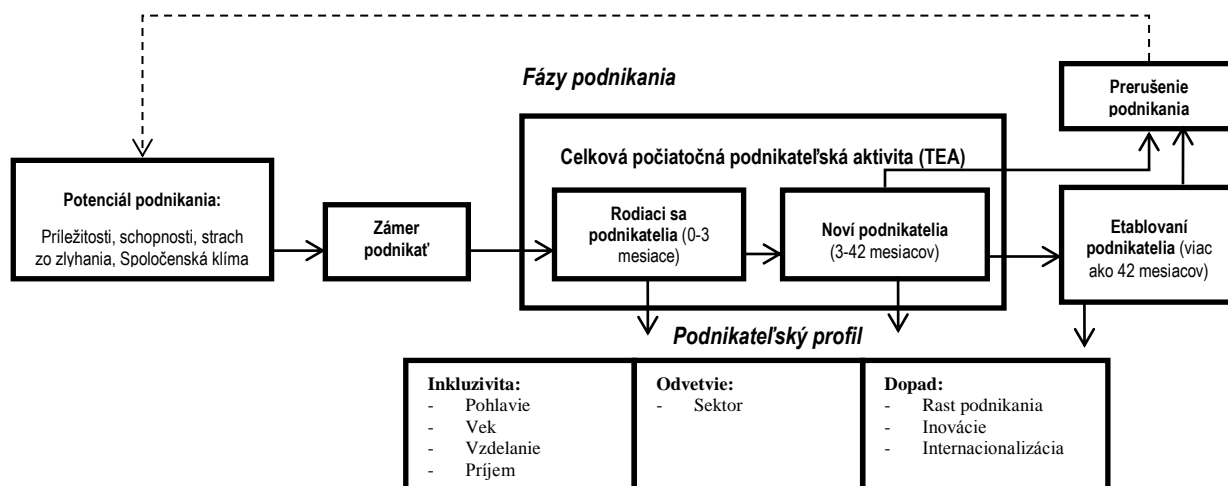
Fázy podnikania

Prerušenie podnikania

Celková počiatočná podnikateľská aktivita (TEA)

Potenciál podnikania:

Príležitosti, schopnosti, strach zo zlyhania, Spoločenská klíma

Zámer podnikať

Rodiaci sa podnikatelia (0-3 mesiace)

Noví podnikatelia (3-42 mesiacov)

Etablovaní podnikatelia (viac ako 42 mesiacov)

Podnikateľský profil

| Inkluzivita: | Odvetvie: | Dopad: |
|---|---|---|
| - Pohlavie<br>- Vek<br>- Vzdelanie<br>- Príjem | - Sektor | - Rast podnikania<br>- Inovácie<br>- Internacionalizácia |